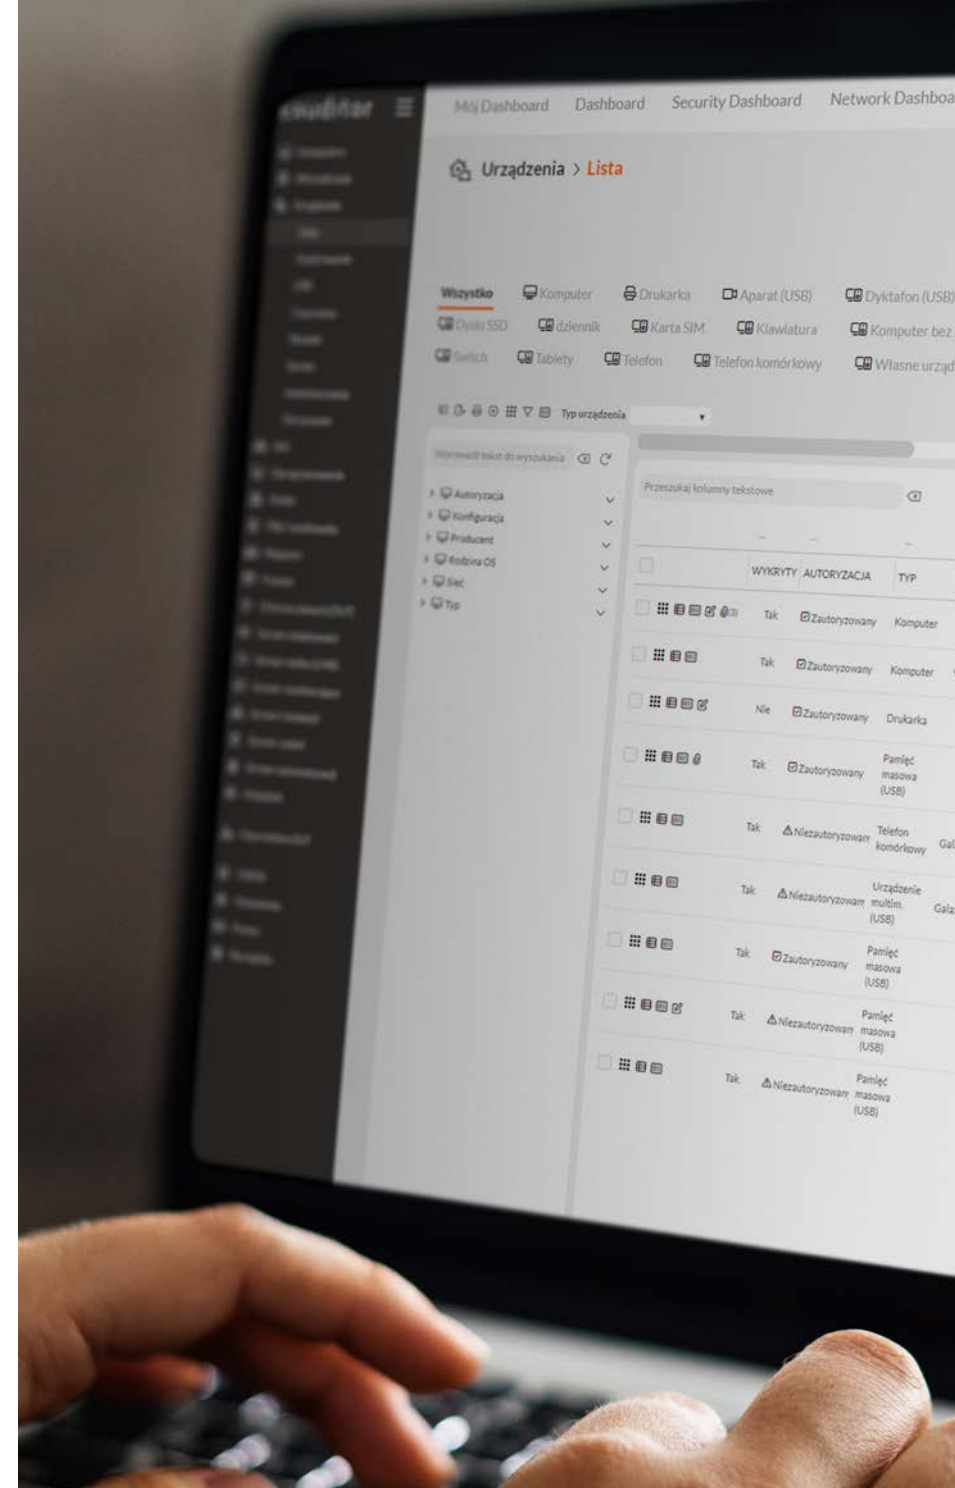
Mój Dashboard Dashboard Security Dashboard Network Dashboa

Urządzenia > Lista

Wszystko Komputer Drukarka Aparat (USB) Dyktafon (USB)
Dyski SSD dziennik Karta SIM Klawiatura Komputer bez
Switch Tablety Telefon Telefon komórkowy Własne urząd

Typ urządzenia

Wprowadź tekst do wyszukania

Autoryzacja
Konfiguracja
Producent
Rodzina OS
Sieć
Typ

Przeszukaj kolumny tekstowe

| | WYKRYTY | AUTORYZACJA | TYP |
|---|---|---|---|
| | Tak | Zautoryzowany | Komputer |
| | Tak | Zautoryzowany | Komputer |
| | Nie | Zautoryzowany | Drukarka |
| | Tak | Zautoryzowany | Pamięć masowa (USB) |
| | Tak | Niezautoryzowan | Telefon komórkowy |
| | Tak | Niezautoryzowan | Urządzenie multim. (USB) |
| | Tak | Zautoryzowany | Pamięć masowa (USB) |
| | Tak | Niezautoryzowan | Pamięć masowa (USB) |
| | Tak | Niezautoryzowan | Pamięć masowa (USB) |